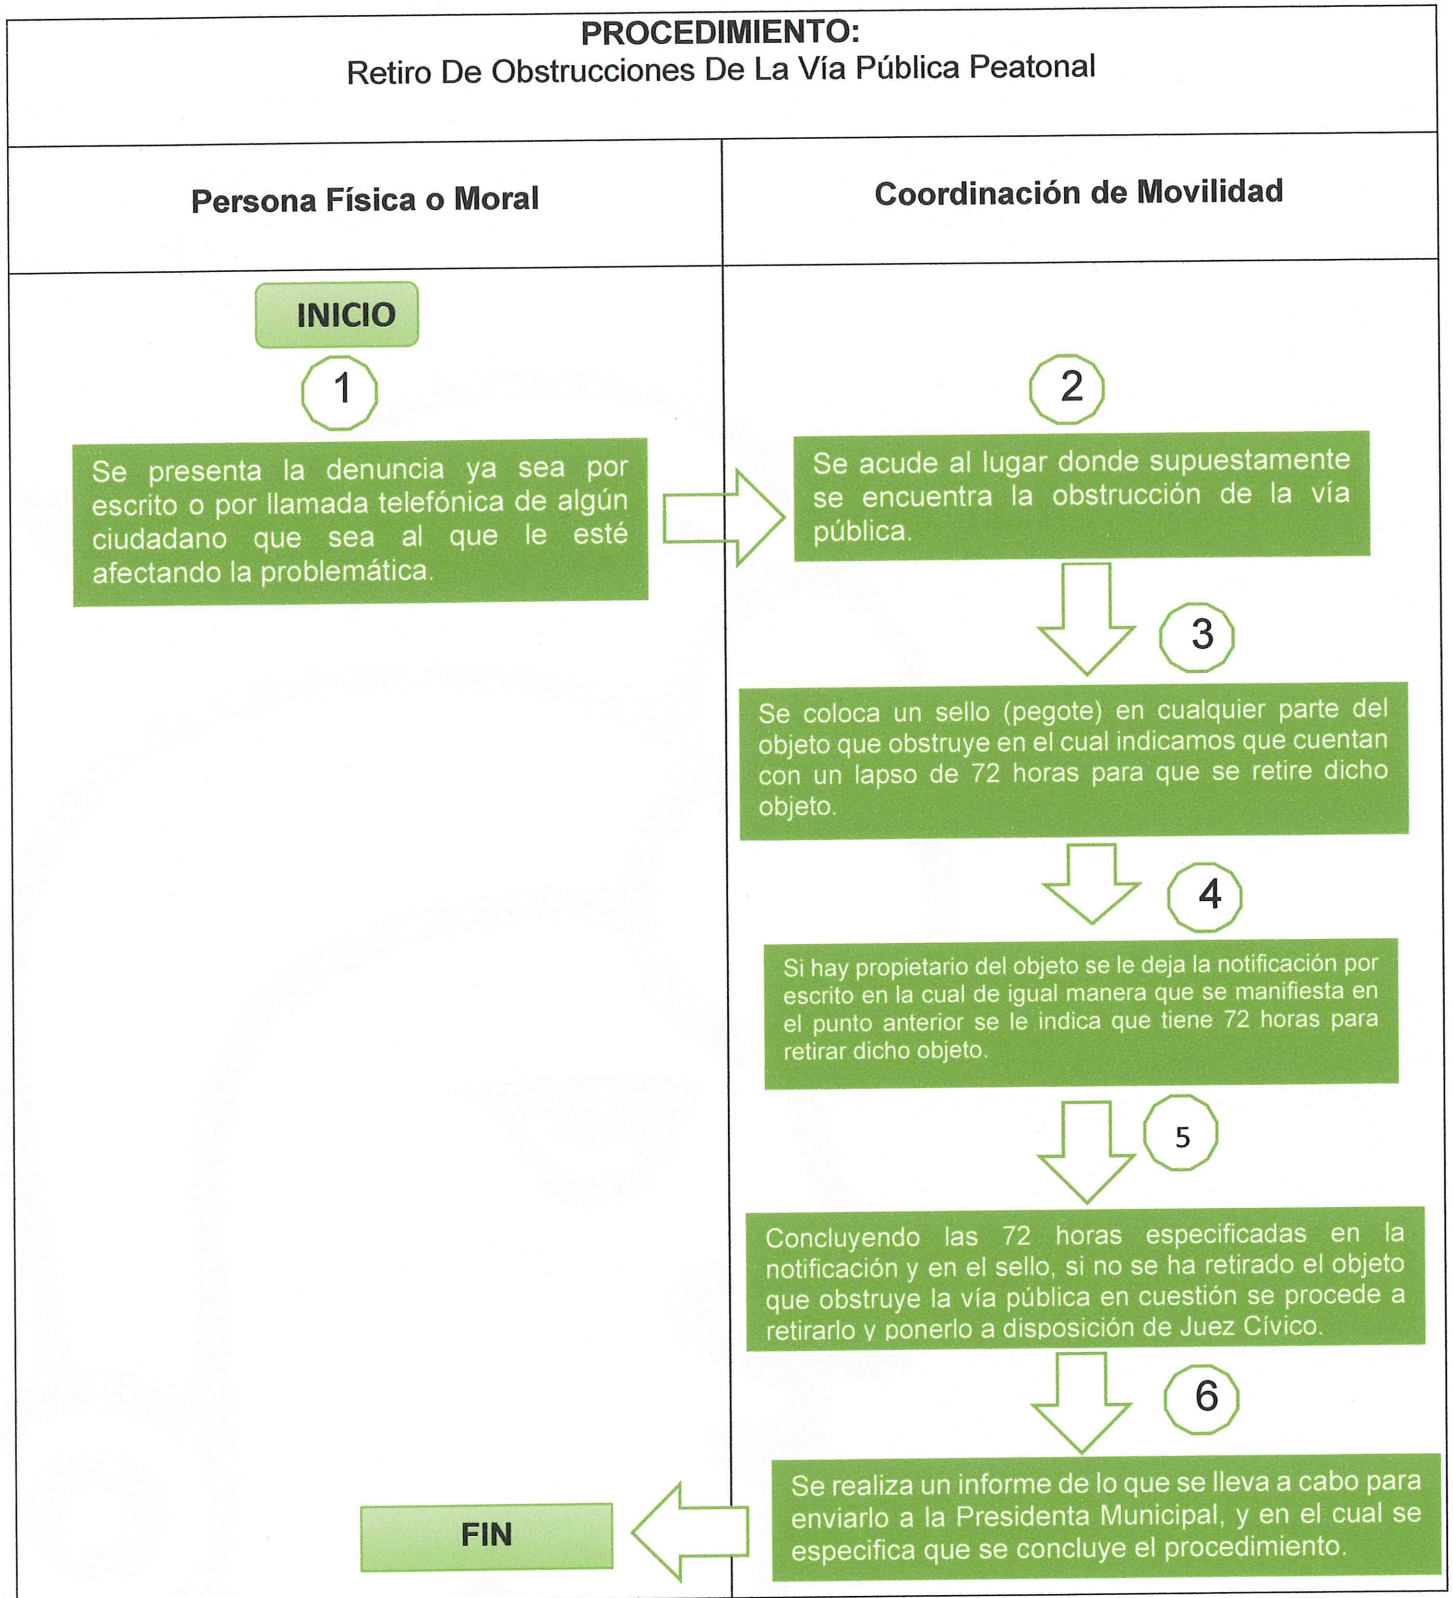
PROCEDIMIENTO:
Retiro De Obstrucciones De La Vía Pública Peatonal

Persona Física o Moral

Coordinación de Movilidad

INICIO

1

Se presenta la denuncia ya sea por escrito o por llamada telefónica de algún ciudadano que sea al que le esté afectando la problemática.

2

Se acude al lugar donde supuestamente se encuentra la obstrucción de la vía pública.

3

Se coloca un sello (pegote) en cualquier parte del objeto que obstruye en el cual indicamos que cuentan con un lapso de 72 horas para que se retire dicho objeto.

4

Si hay propietario del objeto se le deja la notificación por escrito en la cual de igual manera que se manifiesta en el punto anterior se le indica que tiene 72 horas para retirar dicho objeto.

5

Concluyendo las 72 horas especificadas en la notificación y en el sello, si no se ha retirado el objeto que obstruye la vía pública en cuestión se procede a retirarlo y ponerlo a disposición de Juez Cívico.

6

Se realiza un informe de lo que se lleva a cabo para enviarlo a la Presidenta Municipal, y en el cual se especifica que se concluye el procedimiento.

FIN